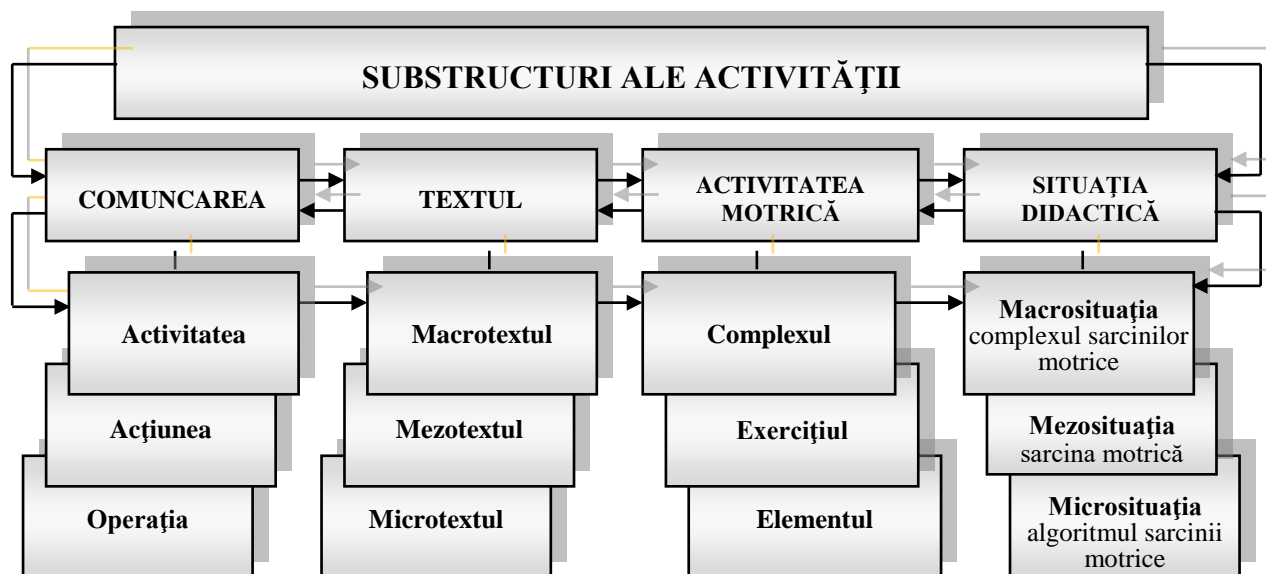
SUBSTRUCTURI ALE ACTIVITĂŢII

COMUNCAREA

TEXTUL

ACTIVITATEA MOTRICĂ

SITUAŢIA DIDACTICĂ

Activitatea

Acţiunea

Operaţia

Macrotextul

Mezotextul

Microtextul

Complexul

Exerciţiul

Elementul

Macrosituaţia complexul sarcinilor motrice

Mezosituaţia sarcina motrică

Microsituaţia algoritmul sarcinii motrice